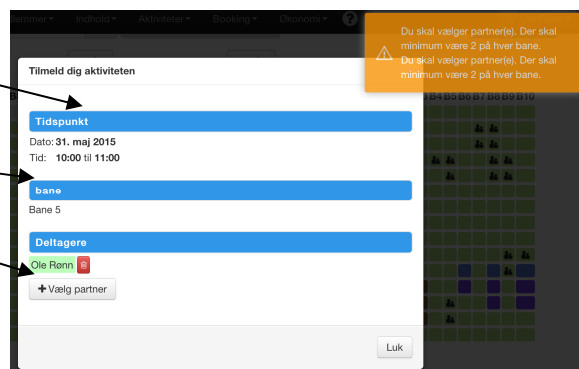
lemmer ▾ Indhold ▾ Aktiviteter ▾ Booking ▾ Økonomi ▾

Du skal vælger partner(e). Der skal minimum være 2 på hver bane.
Du skal vælger partner(e). Der skal minimum være 2 på hver bane.

Tilmeld dig aktiviteten

Tidspunkt

Dato: 31. maj 2015
Tid: 10:00 til 11:00

bane

Bane 5

Deltagere

Ole Rønn

+ Vælg partner

Luk

B4 B5 B6 B7 B8 B9 B10